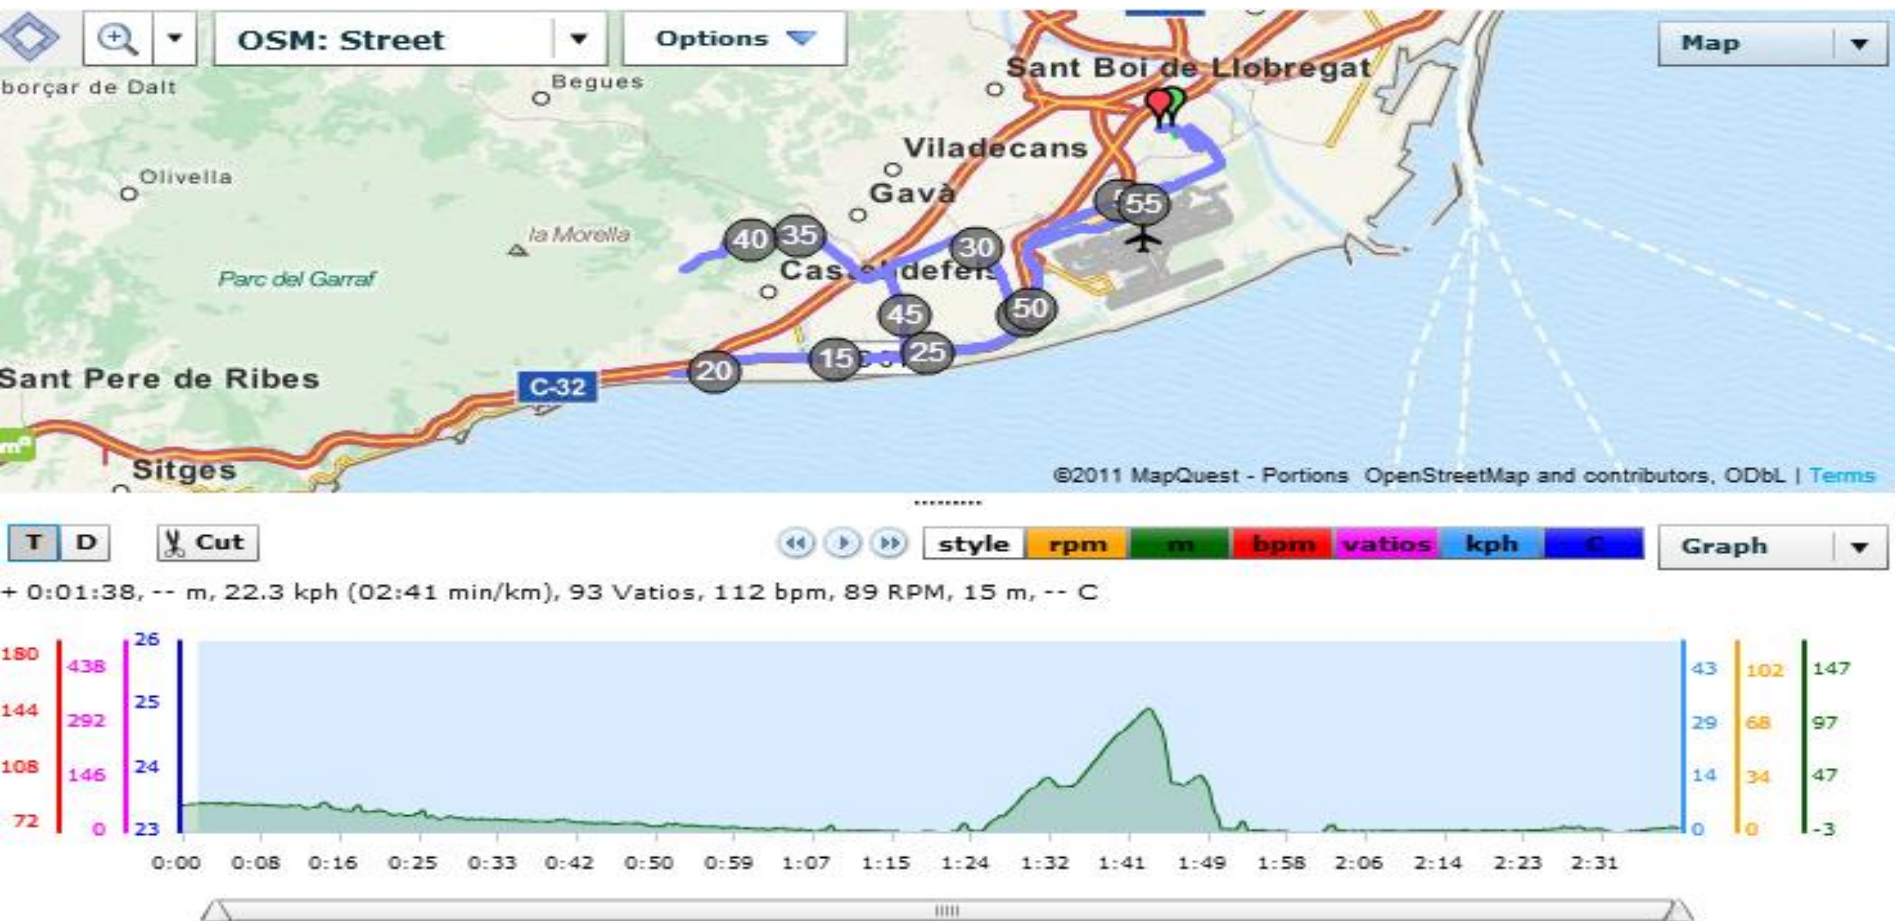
OSM: Street
Options
Map
borçar de Dalt
Begues
Sant Boi de Llobregat
Olivella
Viladecans
Gavà
la Morella
Parc del Garraf
40 35 30 55
Cas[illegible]defels
45
50
Sant Pere de Ribes
C-32
20 15 25
Sitges
©2011 MapQuest - Portions OpenStreetMap and contributors, ODbL | Terms

T D Cut
style rpm m bpm vatios kph C
Graph

+ 0:01:38, -- m, 22.3 kph (02:41 min/km), 93 Vatios, 112 bpm, 89 RPM, 15 m, -- C

180 144 108 72
438 292 146 0
26 25 24 23
43 29 14 0
102 68 34 0
147 97 47 -3

0:00 0:08 0:16 0:25 0:33 0:42 0:50 0:59 1:07 1:15 1:24 1:32 1:41 1:49 1:58 2:06 2:14 2:23 2:31